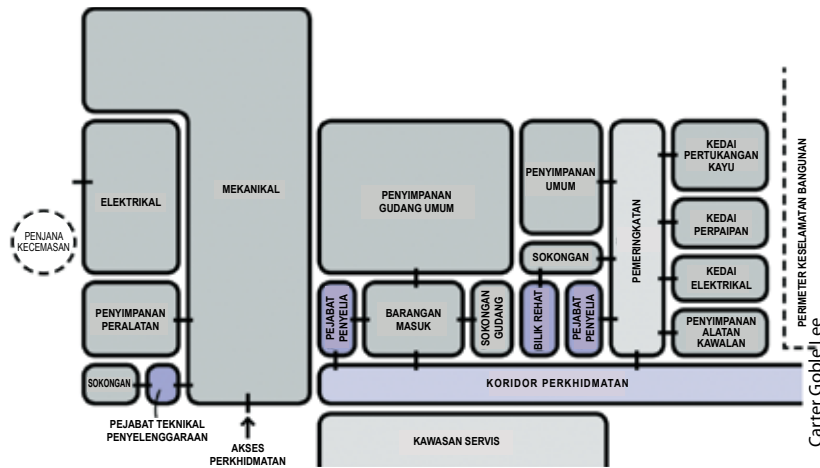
ELEKTRIKAL

MEKANIKAL

PENJANA KECEMASAN

PENYIMPANAN PERALATAN

SOKONGAN

PEJABAT TEKNIKAL PENYELENGGARAAN

AKSES PERKHIDMATAN

PENYIMPANAN GUDANG UMUM

PEJABAT PENYELIA

BARANGAN MASUK

SOKONGAN GUDANG

PENYIMPANAN UMUM

SOKONGAN

BILIK REHAT

PEJABAT PENYELIA

PEMERINGKATAN

KEDAI PERTUKANGAN KAYU

KEDAI PERPAIPAN

KEDAI ELEKTRIKAL

PENYIMPANAN ALATAN KAWALAN

PERIMETER KESELAMATAN BANGUNAN

KORIDOR PERKHIDMATAN

KAWASAN SERVIS

Carter GobleLee